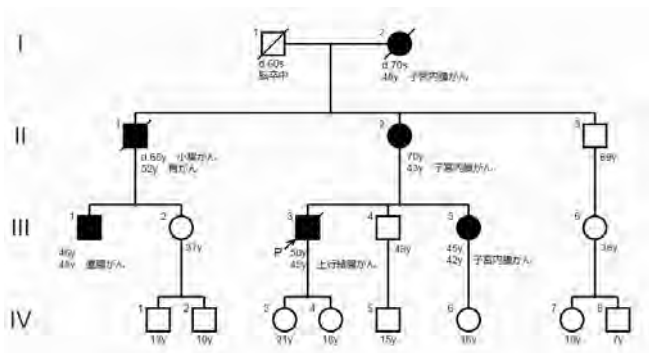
I

1
d.60s
脳卒中

2
d.70s
48y 子宮内膜がん

II

1
d.65y 小腸がん
52y 胃がん

2
70y
43y 子宮内膜がん

3
68y

III

1
46y
43y 直腸がん

2
37y

3
P
50y
45y 上行結腸がん

4
48y

5
45y
42y 子宮内膜がん

6
38y

IV

1
11y

2
10y

3
21y

4
16y

5
15y

6
16y

7
10y

8
7y